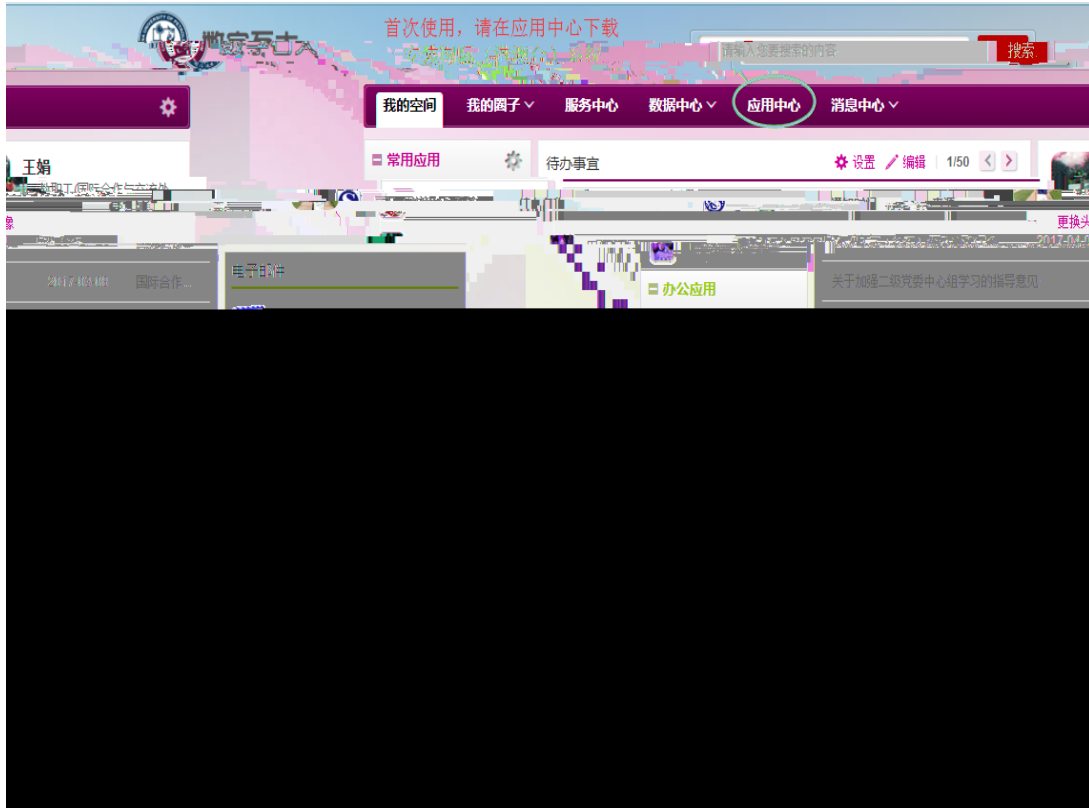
首次使用，请在应用中心下载

请输入您要搜索的内容 搜索

我的空间 我的圈子 服务中心 数据中心 应用中心 消息中心

王娟

常用应用

待办事宜 设置 编辑 1/50

更换头像

国际合作...

电子邮件

办公应用

关于加强二级党委中心组学习的指导意见